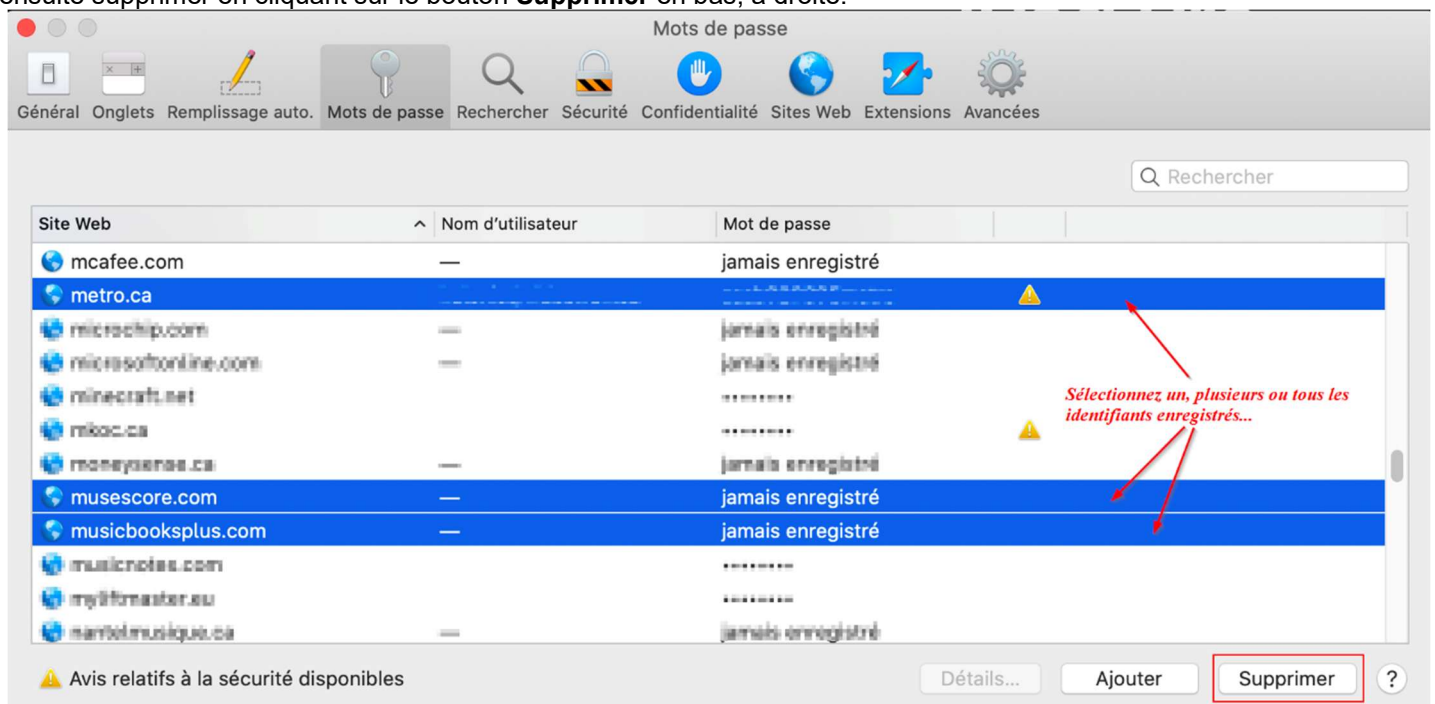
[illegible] supprimer en cliquant sur le bouton **Supprimer** en bas, à droite.

Mots de passe

Général Onglets Remplissage auto. Mots de passe Rechercher Sécurité Confidentialité Sites Web Extensions Avancées

Rechercher

| Site Web | Nom d'utilisateur | Mot de passe |
|---|---|---|
| mcafee.com | — | jamais enregistré |
| metro.ca | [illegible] | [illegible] |
| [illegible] | — | jamais enregistré |
| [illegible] | — | jamais enregistré |
| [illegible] | | •••••••• |
| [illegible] | | •••••••• |
| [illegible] | — | jamais enregistré |
| musescore.com | — | jamais enregistré |
| musicbooksplus.com | — | jamais enregistré |
| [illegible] | | •••••••• |
| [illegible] | | •••••••• |
| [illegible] | — | jamais enregistré |

Sélectionnez un, plusieurs ou tous les identifiants enregistrés...

Avis relatifs à la sécurité disponibles

Détails... Ajouter Supprimer ?